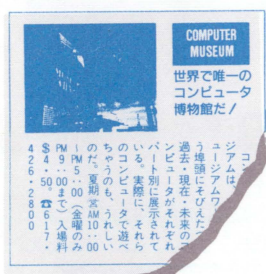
COMPUTER MUSEUM

世界で唯一のコンピュータ博物館だ!

コンピュータ・ミュージアムは、ユーザーフォーマー・ワーフという埋頭にそびえたつ建物。過去・現在・未来のコンピュータがそれぞれのパート別に展示されている。実際に、それらのコンピュータで遊べちゃうのも、うれしいのだ。夏期、大人AM10:00〜PM5:00(金曜のみPM9:00まで)入場料$4.50 ☎426-2800

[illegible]